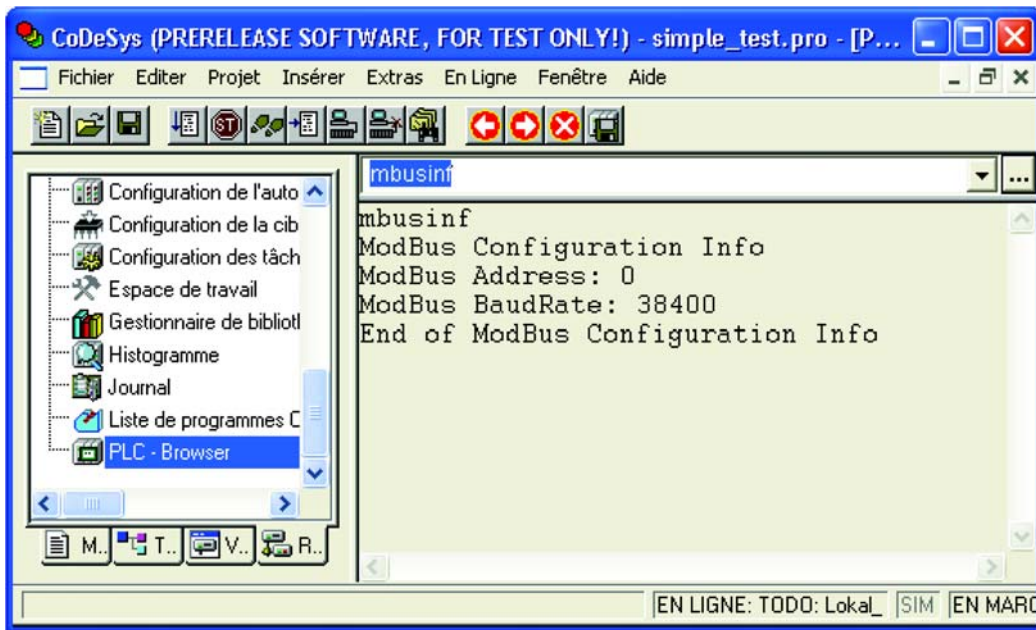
CoDeSys (PRERELEASE SOFTWARE, FOR TEST ONLY!) - simple_test.pro - [P...

Fichier Editer Projet Insérer Extras En Ligne Fenêtre Aide

Configuration de l'auto
Configuration de la cib
Configuration des tâch
Espace de travail
Gestionnaire de bibliotl
Histogramme
Journal
Liste de programmes C
PLC - Browser

M.. T.. V.. R..

mbusinf

mbusinf
ModBus Configuration Info
ModBus Address: 0
ModBus BaudRate: 38400
End of ModBus Configuration Info

EN LIGNE: TODO: Lokal_ SIM EN MARC